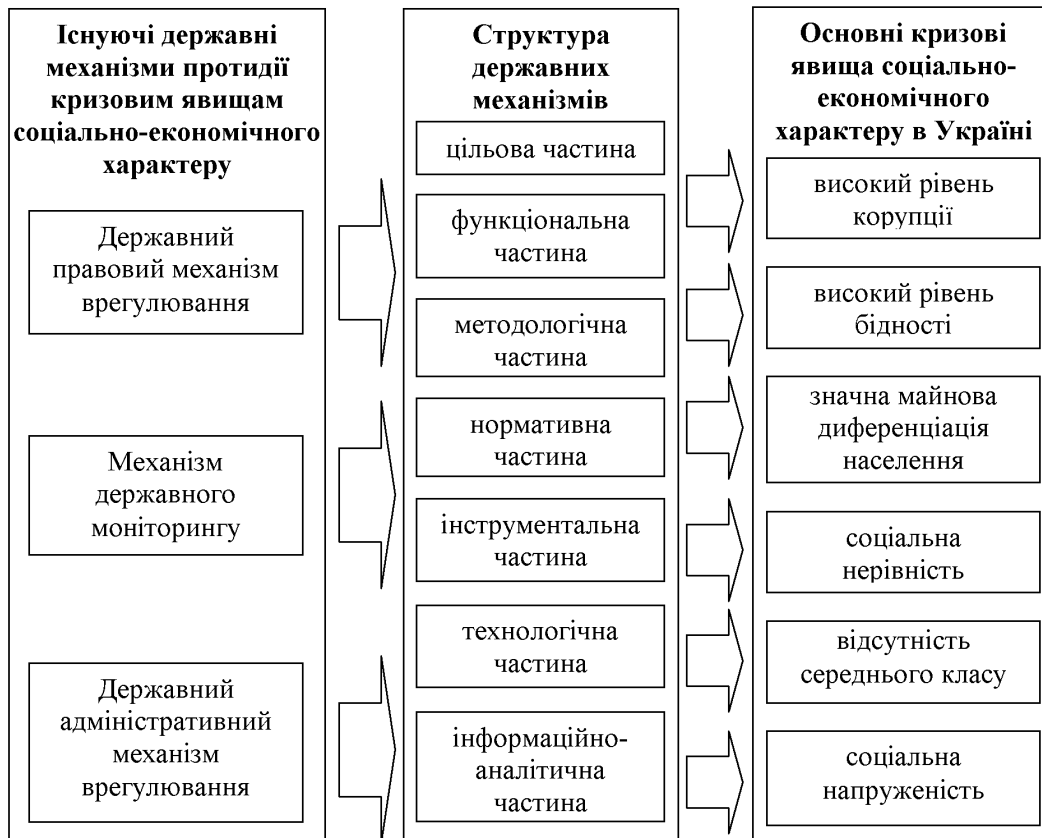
Існуючі державні механізми протидії кризовим явищам соціально-економічного характеру

Державний правовий механізм врегулювання

Механізм державного моніторингу

Державний адміністративний механізм врегулювання

Структура державних механізмів

цільова частина

функціональна частина

методологічна частина

нормативна частина

інструментальна частина

технологічна частина

інформаційно-аналітична частина

Основні кризові явища соціально-економічного характеру в Україні

високий рівень корупції

високий рівень бідності

значна майнова диференціація населення

соціальна нерівність

відсутність середнього класу

соціальна напруженість